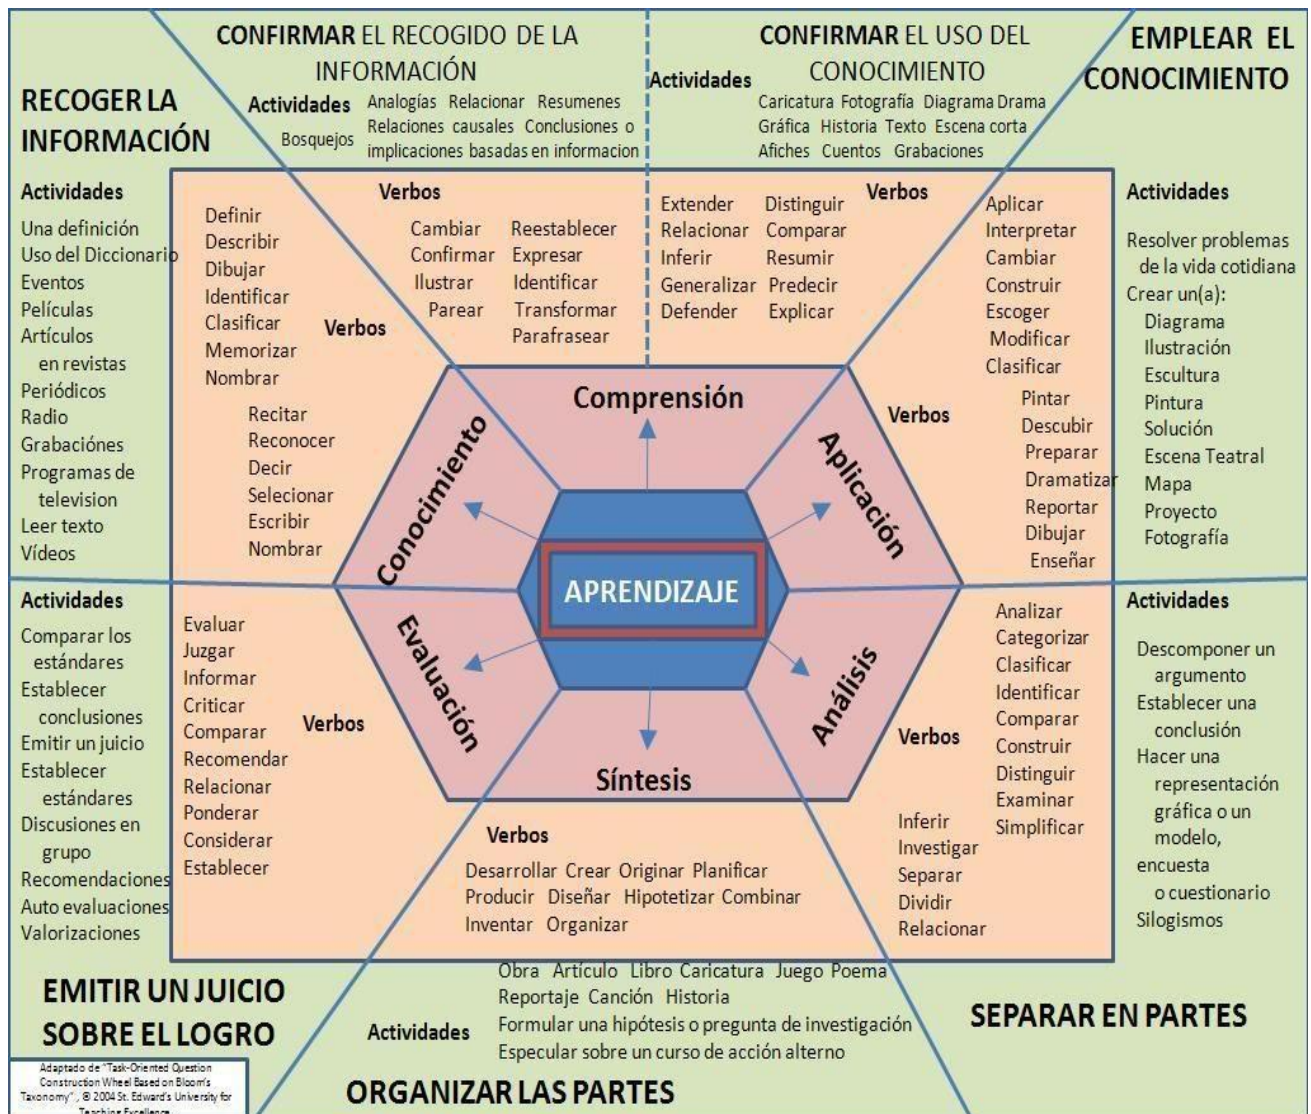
CONFIRMAR EL RECOGIDO DE LA INFORMACIÓN

Actividades
Bosquejos
Analogías Relacionar Resumenes Relaciones causales Conclusiones o implicaciones basadas en informacion

CONFIRMAR EL USO DEL CONOCIMIENTO

Actividades
Caricatura Fotografía Diagrama Drama Gráfica Historia Texto Escena corta Afiches Cuentos Grabaciones

EMPLEAR EL CONOCIMIENTO

RECOGER LA INFORMACIÓN

Actividades
Una definición
Uso del Diccionario
Eventos
Películas
Artículos en revistas
Periódicos
Radio
Grabaciónes
Programas de television
Leer texto
Vídeos

Verbos
Definir
Describir
Dibujar
Identificar
Clasificar
Memorizar
Nombrar

Verbos
Recitar
Reconocer
Decir
Selecionar
Escribir
Nombrar

Verbos
Cambiar
Confirmar
Ilustrar
Parear
Reestablecer
Expresar
Identificar
Transformar
Parafrasear

Extender
Relacionar
Inferir
Generalizar
Defender
Distinguir
Comparar
Resumir
Predecir
Explicar

Verbos
Aplicar
Interpretar
Cambiar
Construir
Escoger
Modificar
Clasificar

Verbos
Pintar
Descubir
Preparar
Dramatizar
Reportar
Dibujar
Enseñar

Actividades
Resolver problemas de la vida cotidiana
Crear un(a):
Diagrama
Ilustración
Escultura
Pintura
Solución
Escena Teatral
Mapa
Proyecto
Fotografía

Comprensión
Conocimiento
Aplicación
APRENDIZAJE
Evaluación
Análisis
Síntesis

Actividades
Comparar los estándares
Establecer conclusiones
Emitir un juicio
Establecer estándares
Discusiones en grupo
Recomendaciones
Auto evaluaciones
Valorizaciones

Evaluar
Juzgar
Informar
Criticar
Comparar
Recomendar
Relacionar
Ponderar
Considerar
Establecer

Verbos

Analizar
Categorizar
Clasificar
Identificar
Comparar
Construir
Distinguir
Examinar
Simplificar

Verbos
Inferir
Investigar
Separar
Dividir
Relacionar

Actividades
Descomponer un argumento
Establecer una conclusión
Hacer una representación gráfica o un modelo,
encuesta o cuestionario
Silogismos

Verbos
Desarrollar Crear Originar Planificar
Producir Diseñar Hipotetizar Combinar
Inventar Organizar

EMITIR UN JUICIO SOBRE EL LOGRO

Actividades
Obra Artículo Libro Caricatura Juego Poema
Reportaje Canción Historia
Formular una hipótesis o pregunta de investigación
Especular sobre un curso de acción alterno

SEPARAR EN PARTES

ORGANIZAR LAS PARTES

Adaptado de "Task-Oriented Question Construction Wheel Based on Bloom's Taxonomy", © 2004 St. Edward's University for Teaching Excellence.